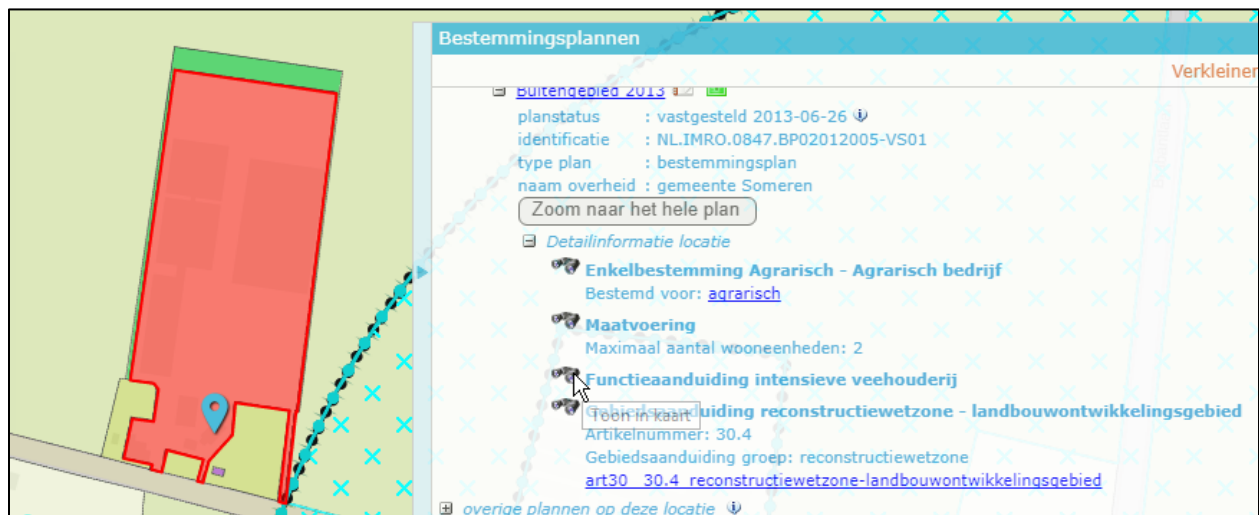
Bestemmingsplannen

Verkleinen

Buitengebied 2013

planstatus : vastgesteld 2013-06-26
identificatie : NL.IMRO.0847.BP02012005-VS01
type plan : bestemmingsplan
naam overheid : gemeente Someren

Zoom naar het hele plan

Detailinformatie locatie

Enkelbestemming Agrarisch - Agrarisch bedrijf
Bestemd voor: agrarisch

Maatvoering
Maximaal aantal wooneenheden: 2

Functieaanduiding intensieve veehouderij

Toon in kaart

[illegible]uiding reconstructiewetzone - landbouwontwikkelingsgebied
Artikelnummer: 30.4
Gebiedsaanduiding groep: reconstructiewetzone
art30 30.4 reconstructiewetzone-landbouwontwikkelingsgebied

overige plannen op deze locatie